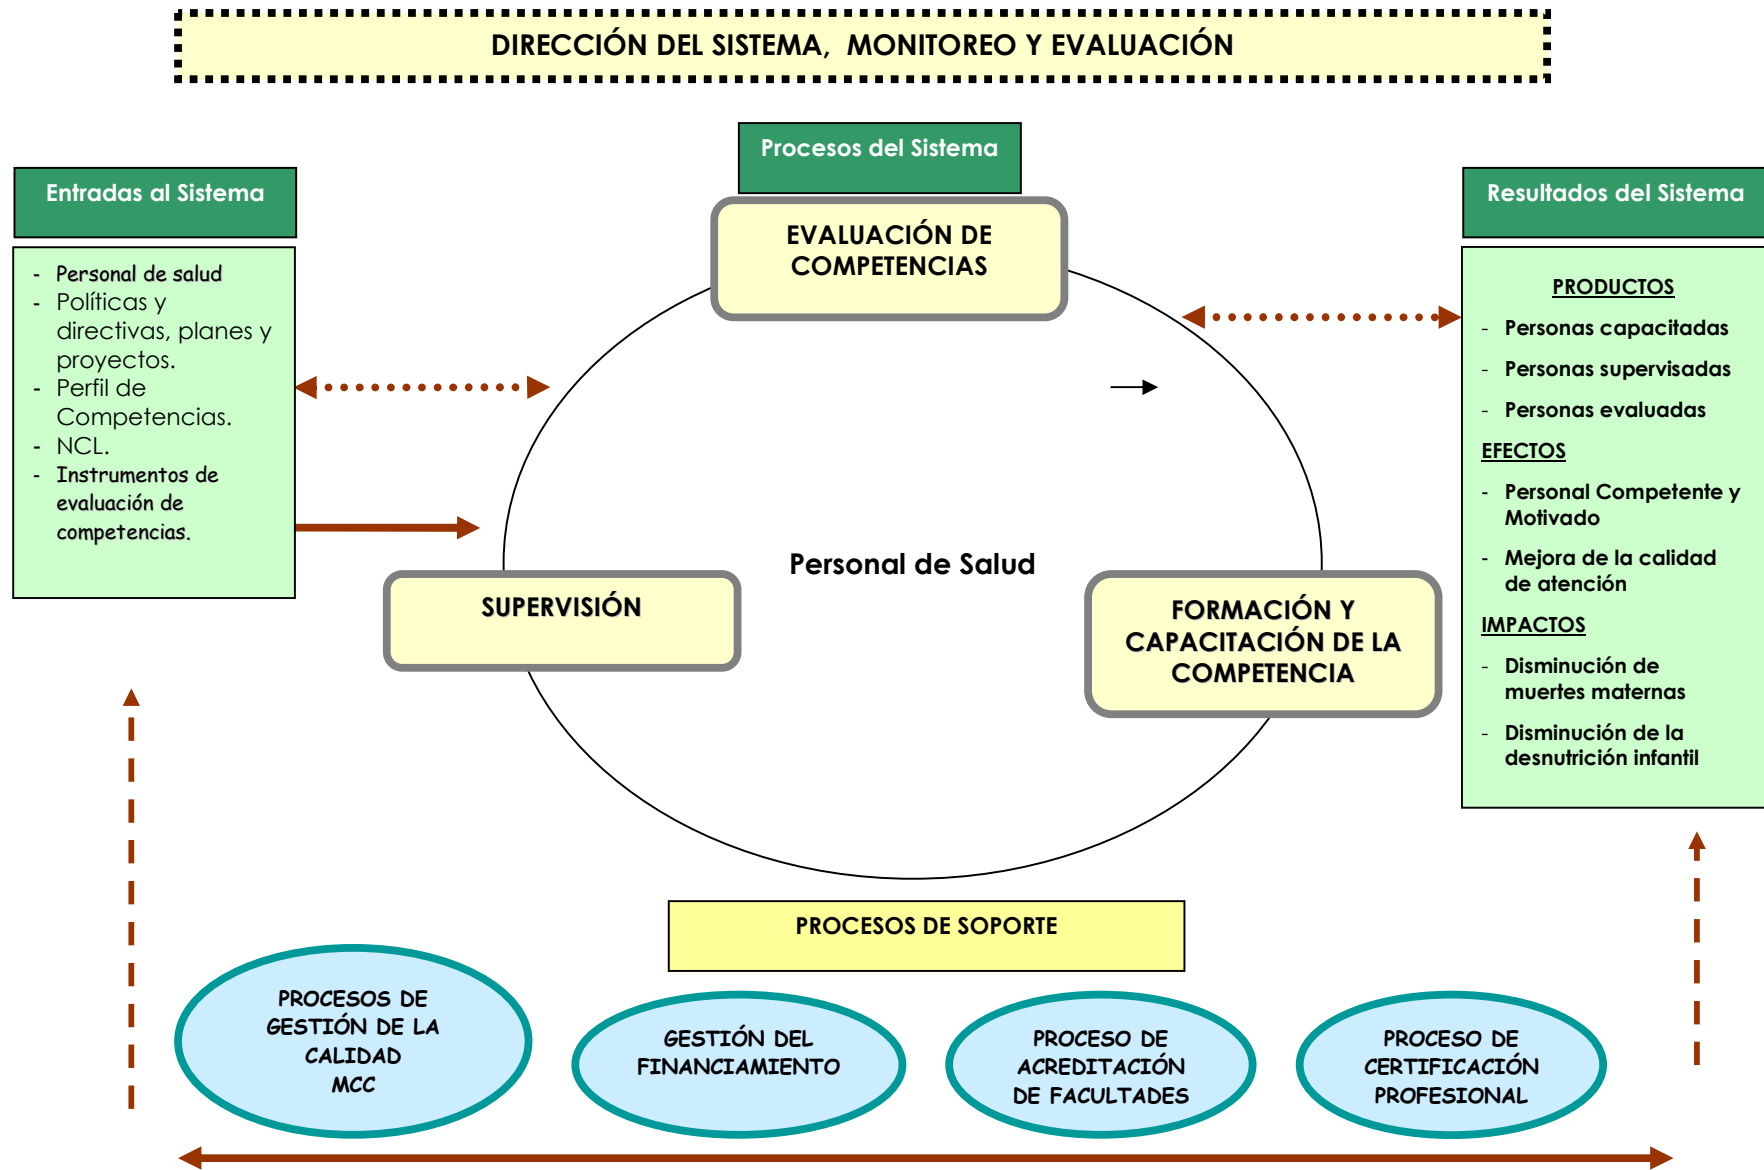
DIRECCIÓN DEL SISTEMA, MONITOREO Y EVALUACIÓN

Entradas al Sistema

- Personal de salud
- Políticas y directivas, planes y proyectos.
- Perfil de Competencias.
- NCL.
- Instrumentos de evaluación de competencias.

Procesos del Sistema

EVALUACIÓN DE COMPETENCIAS

Personal de Salud

SUPERVISIÓN

FORMACIÓN Y CAPACITACIÓN DE LA COMPETENCIA

Resultados del Sistema

PRODUCTOS

- Personas capacitadas
- Personas supervisadas
- Personas evaluadas

EFECTOS

- Personal Competente y Motivado
- Mejora de la calidad de atención

IMPACTOS

- Disminución de muertes maternas
- Disminución de la desnutrición infantil

PROCESOS DE SOPORTE

PROCESOS DE GESTIÓN DE LA CALIDAD MCC

GESTIÓN DEL FINANCIAMIENTO

PROCESO DE ACREDITACIÓN DE FACULTADES

PROCESO DE CERTIFICACIÓN PROFESIONAL